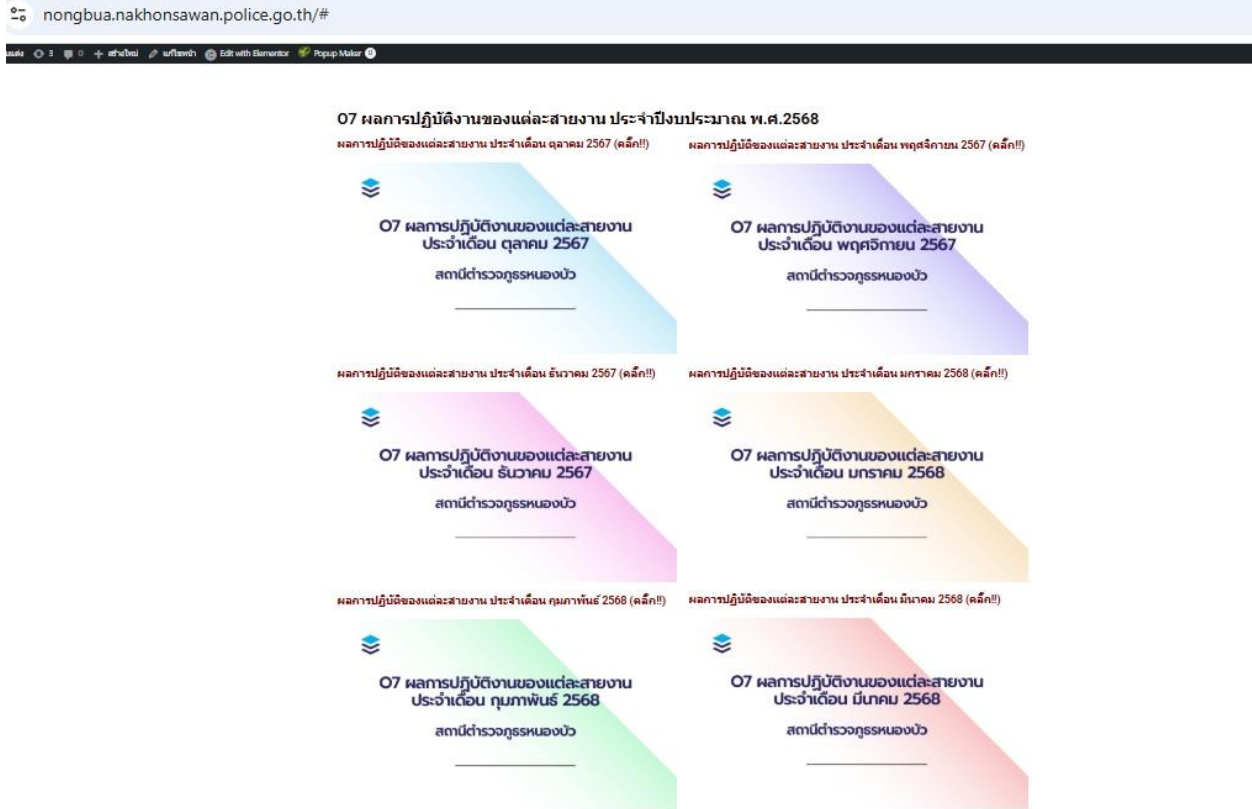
nongbua.nakhonsawan.police.go.th/#

3 0 + สร้างใหม่ แก้ไขหน้า Edit with Elementor Popup Maker

O7 ผลการปฏิบัติงานของแต่ละสายงาน ประจำปีงบประมาณ พ.ศ.2568

ผลการปฏิบัติของแต่ละสายงาน ประจำเดือน ตุลาคม 2567 (คลิ๊ก!!)

O7 ผลการปฏิบัติงานของแต่ละสายงาน ประจำเดือน ตุลาคม 2567

สถานีตำรวจภูธรหนองบัว

ผลการปฏิบัติของแต่ละสายงาน ประจำเดือน พฤศจิกายน 2567 (คลิ๊ก!!)

O7 ผลการปฏิบัติงานของแต่ละสายงาน ประจำเดือน พฤศจิกายน 2567

สถานีตำรวจภูธรหนองบัว

ผลการปฏิบัติของแต่ละสายงาน ประจำเดือน ธันวาคม 2567 (คลิ๊ก!!)

O7 ผลการปฏิบัติงานของแต่ละสายงาน ประจำเดือน ธันวาคม 2567

สถานีตำรวจภูธรหนองบัว

ผลการปฏิบัติของแต่ละสายงาน ประจำเดือน มกราคม 2568 (คลิ๊ก!!)

O7 ผลการปฏิบัติงานของแต่ละสายงาน ประจำเดือน มกราคม 2568

สถานีตำรวจภูธรหนองบัว

ผลการปฏิบัติของแต่ละสายงาน ประจำเดือน กุมภาพันธ์ 2568 (คลิ๊ก!!)

O7 ผลการปฏิบัติงานของแต่ละสายงาน ประจำเดือน กุมภาพันธ์ 2568

สถานีตำรวจภูธรหนองบัว

ผลการปฏิบัติของแต่ละสายงาน ประจำเดือน มีนาคม 2568 (คลิ๊ก!!)

O7 ผลการปฏิบัติงานของแต่ละสายงาน ประจำเดือน มีนาคม 2568

สถานีตำรวจภูธรหนองบัว